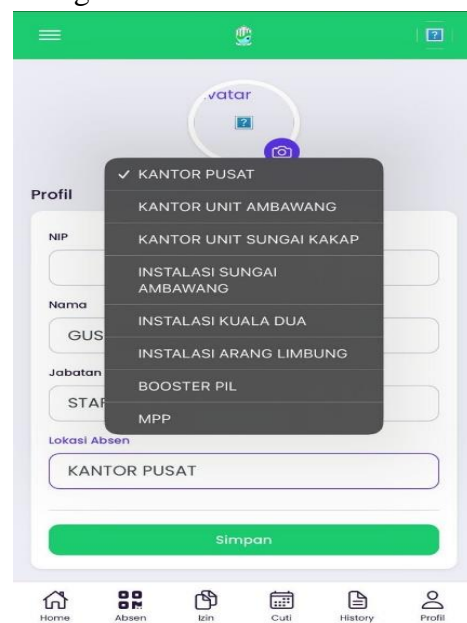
vatar

Profil

✓ KANTOR PUSAT
KANTOR UNIT AMBAWANG
KANTOR UNIT SUNGAI KAKAP
INSTALASI SUNGAI AMBAWANG
INSTALASI KUALA DUA
INSTALASI ARANG LIMBUNG
BOOSTER PIL
MPP

NIP

Nama
GUS

Jabatan
STAF

Lokasi Absen
KANTOR PUSAT

Simpan

Home Absen Izin Cuti History Profil